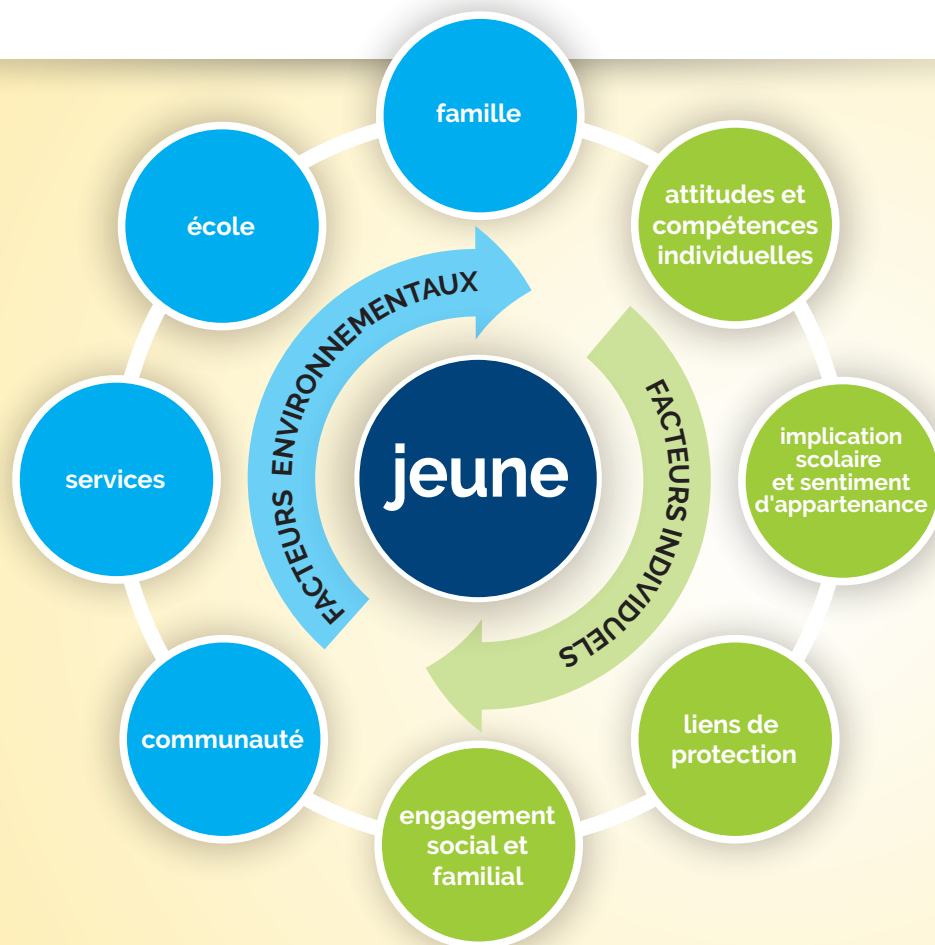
famille

attitudes et compétences individuelles

implication scolaire et sentiment d'appartenance

liens de protection

engagement social et familial

communauté

services

école

FACTEURS ENVIRONNEMENTAUX

FACTEURS INDIVIDUELS

jeune